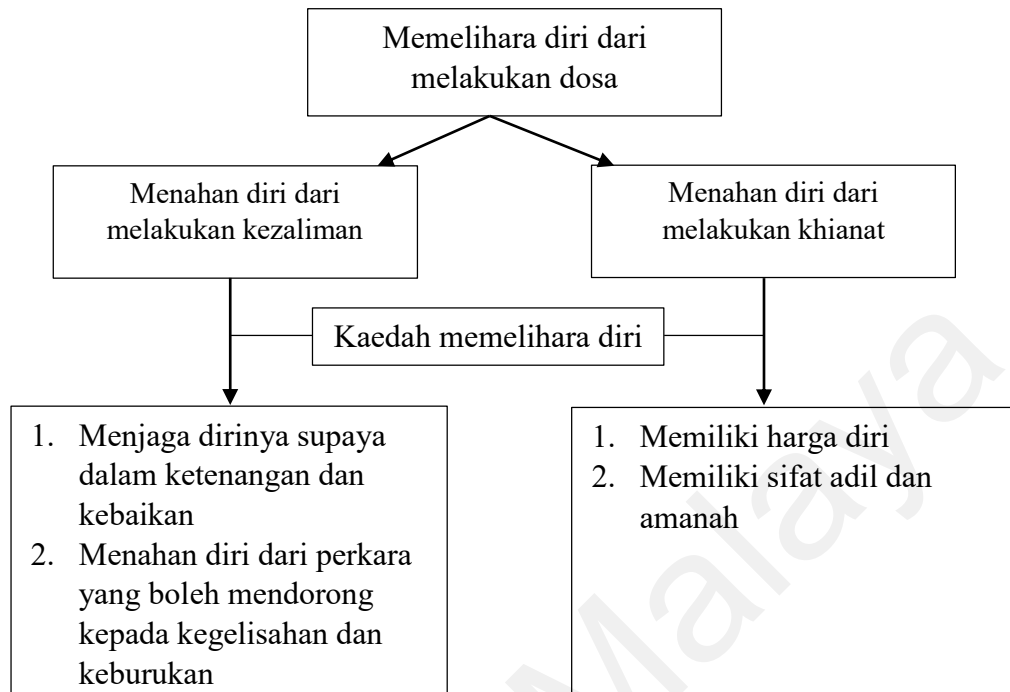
Memelihara diri dari melakukan dosa

Menahan diri dari melakukan kezaliman

Menahan diri dari melakukan khianat

Kaedah memelihara diri

1. Menjaga dirinya supaya dalam ketenangan dan kebaikan
2. Menahan diri dari perkara yang boleh mendorong kepada kegelisahan dan keburukan

1. Memiliki harga diri
2. Memiliki sifat adil dan amanah

Malaya